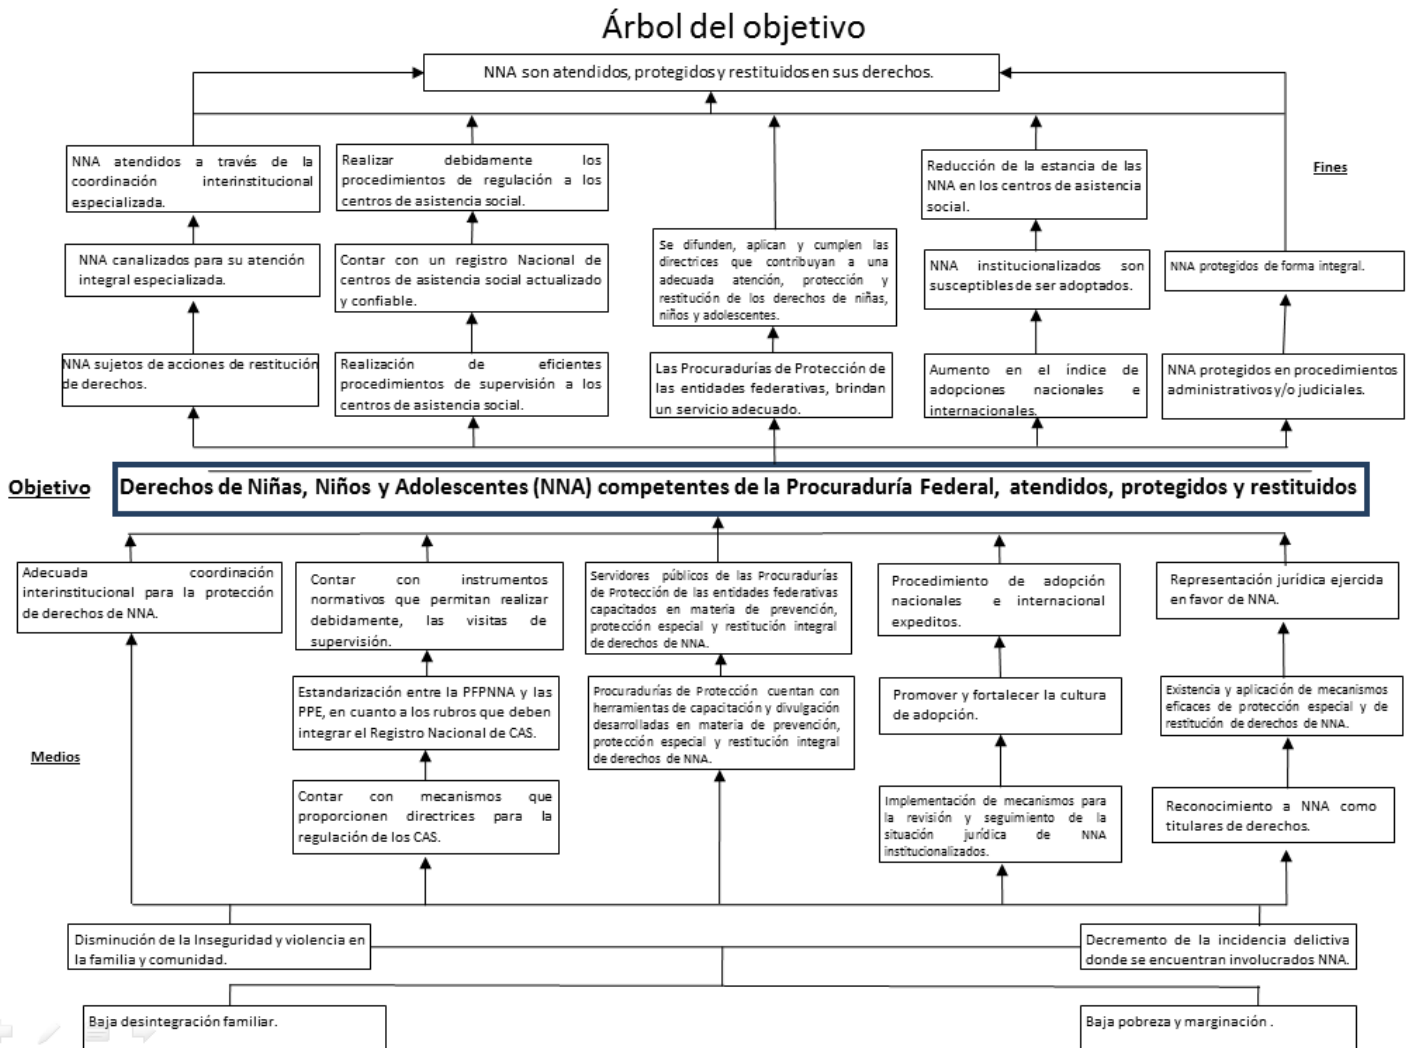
Árbol del objetivo

NNA son atendidos, protegidos y restituidos en sus derechos.

Fines

NNA atendidos a través de la coordinación interinstitucional especializada.

Realizar debidamente los procedimientos de regulación a los centros de asistencia social.

Reducción de la estancia de las NNA en los centros de asistencia social.

NNA canalizados para su atención integral especializada.

Contar con un registro Nacional de centros de asistencia social actualizado y confiable.

Se difunden, aplican y cumplen las directrices que contribuyan a una adecuada atención, protección y restitución de los derechos de niñas, niños y adolescentes.

NNA institucionalizados son susceptibles de ser adoptados.

NNA protegidos de forma integral.

NNA sujetos de acciones de restitución de derechos.

Realización de eficientes procedimientos de supervisión a los centros de asistencia social.

Las Procuradurías de Protección de las entidades federativas, brindan un servicio adecuado.

Aumento en el índice de adopciones nacionales e internacionales.

NNA protegidos en procedimientos administrativos y/o judiciales.

Objetivo

Derechos de Niñas, Niños y Adolescentes (NNA) competentes de la Procuraduría Federal, atendidos, protegidos y restituidos

Adecuada coordinación interinstitucional para la protección de derechos de NNA.

Contar con instrumentos normativos que permitan realizar debidamente, las visitas de supervisión.

Servidores públicos de las Procuradurías de Protección de las entidades federativas capacitados en materia de prevención, protección especial y restitución integral de derechos de NNA.

Procedimiento de adopción nacionales e internacional expeditos.

Representación jurídica ejercida en favor de NNA.

Estandarización entre la PFPNNA y las PPE, en cuanto a los rubros que deben integrar el Registro Nacional de CAS.

Procuradurías de Protección cuentan con herramientas de capacitación y divulgación desarrolladas en materia de prevención, protección especial y restitución integral de derechos de NNA.

Promover y fortalecer la cultura de adopción.

Existencia y aplicación de mecanismos eficaces de protección especial y de restitución de derechos de NNA.

Medios

Contar con mecanismos que proporcionen directrices para la regulación de los CAS.

Implementación de mecanismos para la revisión y seguimiento de la situación jurídica de NNA institucionalizados.

Reconocimiento a NNA como titulares de derechos.

Disminución de la Inseguridad y violencia en la familia y comunidad.

Decremento de la incidencia delictiva donde se encuentran involucrados NNA.

Baja desintegración familiar.

Baja pobreza y marginación.